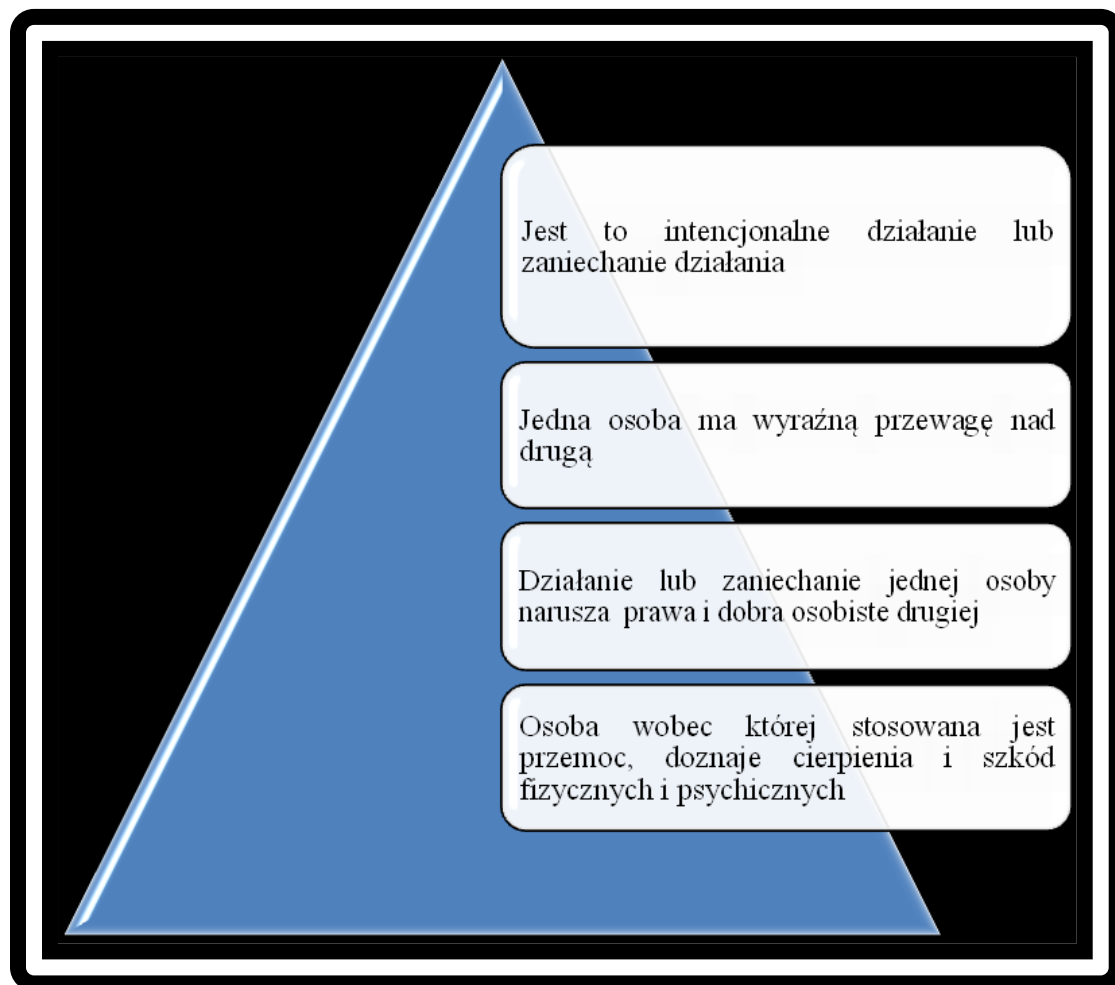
Jest to intencjonalne działanie lub zaniechanie działania

Jedna osoba ma wyraźną przewagę nad drugą

Działanie lub zaniechanie jednej osoby narusza prawa i dobra osobiste drugiej

Osoba wobec której stosowana jest przemoc, doznaje cierpienia i szkód fizycznych i psychicznych